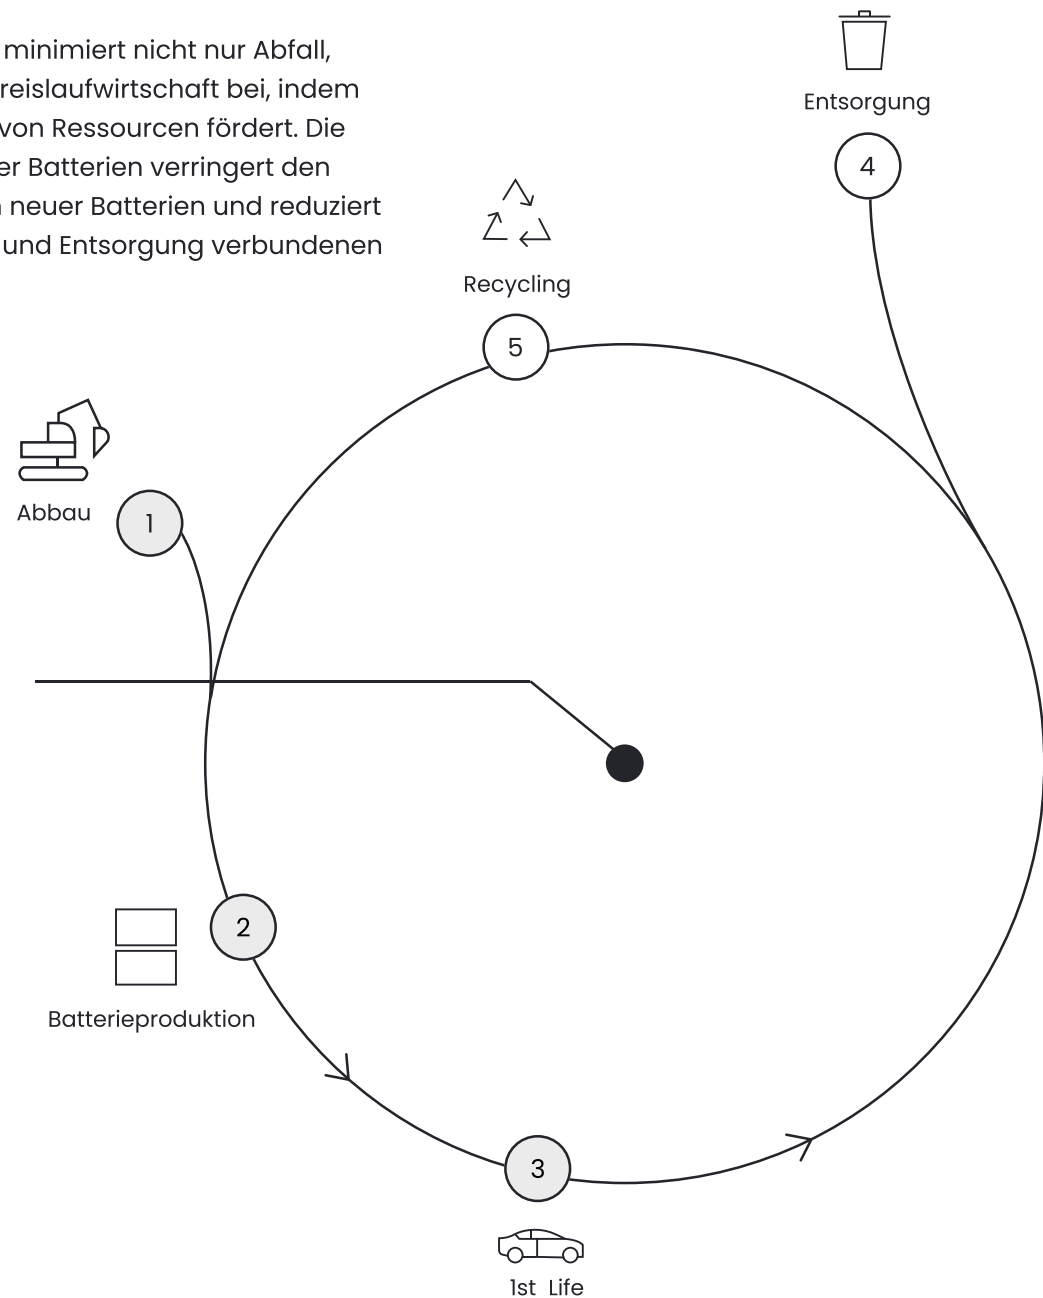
minimiert nicht nur Abfall, reislaufwirtschaft bei, indem von Ressourcen fördert. Die er Batterien verringert den neuer Batterien und reduziert und Entsorgung verbundenen

Entsorgung

4

Recycling

5

Abbau

1

2

Batterieproduktion

3

1st Life